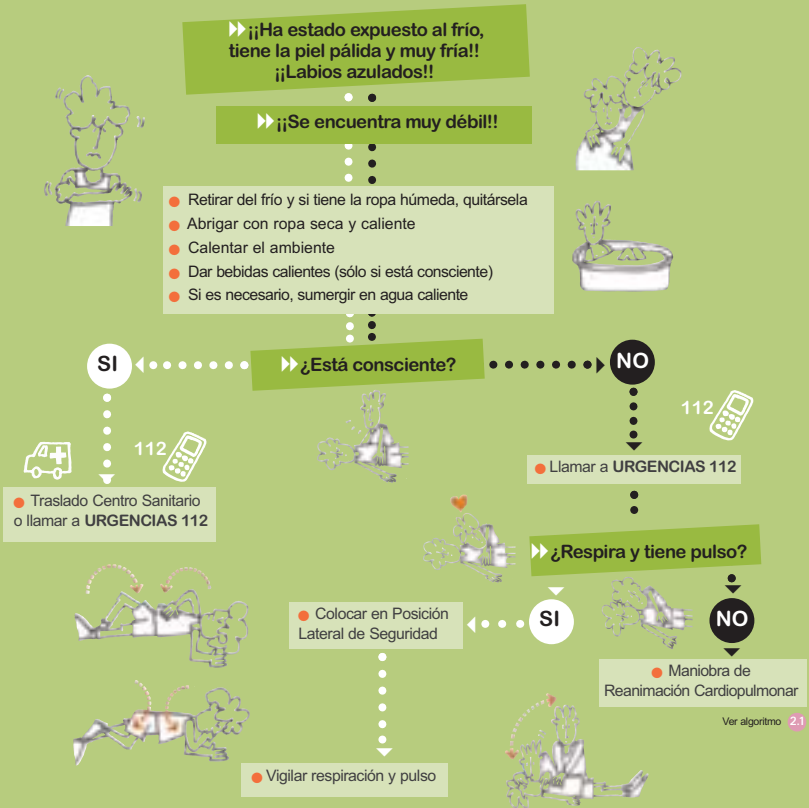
¡¡Ha estado expuesto al frío, tiene la piel pálida y muy fría!! ¡¡Labios azulados!!

¡¡Se encuentra muy débil!!

Retirar del frío y si tiene la ropa húmeda, quitársela
Abrigar con ropa seca y caliente
Calentar el ambiente
Dar bebidas calientes (sólo si está consciente)
Si es necesario, sumergir en agua caliente

SI

¿Está consciente?

NO

112

112

Traslado Centro Sanitario o llamar a URGENCIAS 112

Llamar a URGENCIAS 112

¿Respira y tiene pulso?

Colocar en Posición Lateral de Seguridad

SI

NO

Maniobra de Reanimación Cardiopulmonar

Ver algoritmo 2.1

Vigilar respiración y pulso